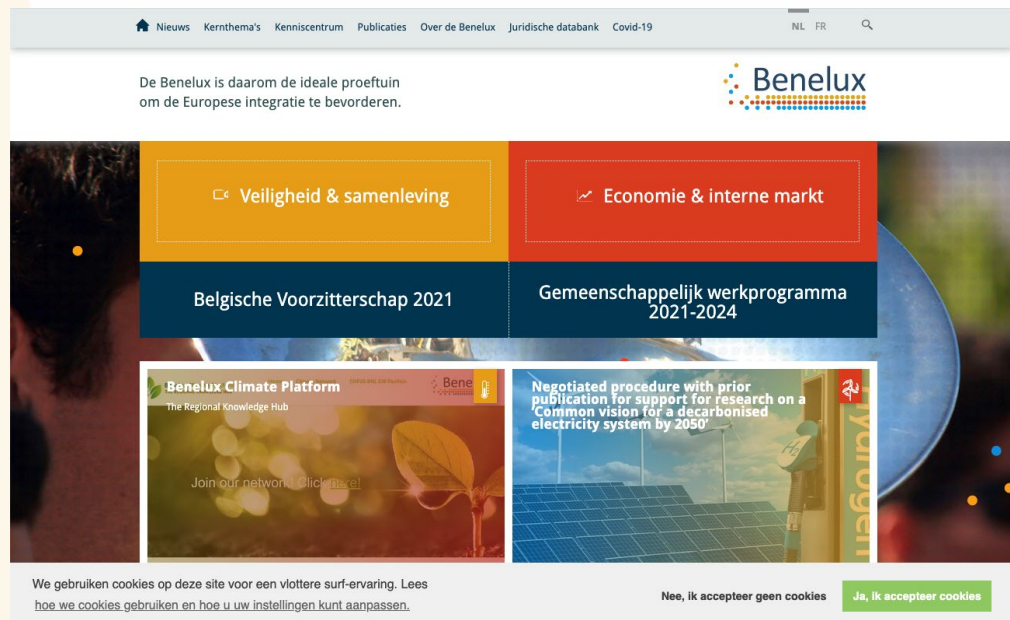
Nieuws Kernthema's Kenniscentrum Publicaties Over de Benelux Juridische databank Covid-19

NL FR

De Benelux is daarom de ideale proeftuin om de Europese integratie te bevorderen.

Benelux

Veiligheid & samenleving

Economie & interne markt

Belgische Voorzitterschap 2021

Gemeenschappelijk werkprogramma 2021-2024

Benelux Climate Platform

The Regional Knowledge Hub

Bene

Join our network! Click here!

Negotiated procedure with prior publication for support for research on a 'Common vision for a decarbonised electricity system by 2050'

hydrogen

We gebruiken cookies op deze site voor een vlottere surf-ervaring. Lees hoe we cookies gebruiken en hoe u uw instellingen kunt aanpassen.

Nee, ik accepteer geen cookies

Ja, ik accepteer cookies